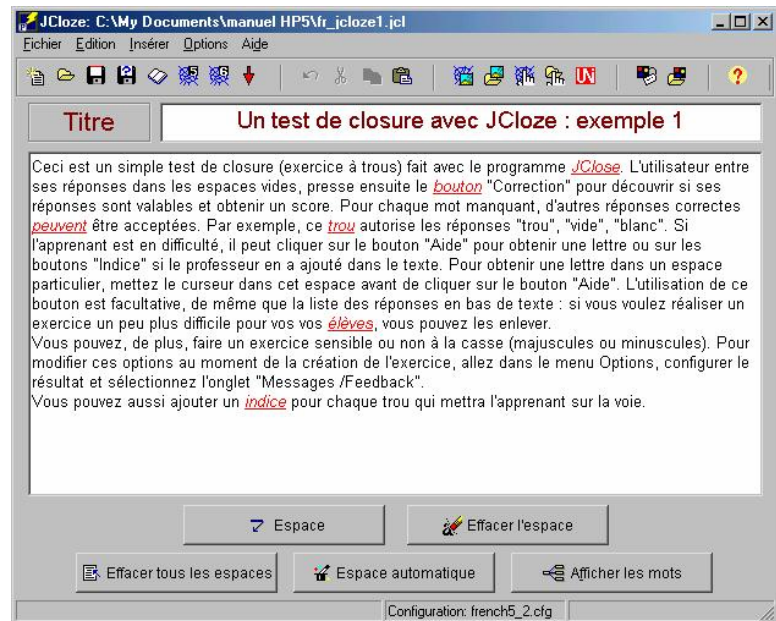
JCloze: C:\My Documents\manuel HP5\fr_jcloze1.jcl

Fichier Edition Insérer Options Aide

Titre

Un test de closure avec JCloze : exemple 1

Ceci est un simple test de closure (exercice à trous) fait avec le programme JClose. L'utilisateur entre ses réponses dans les espaces vides, presse ensuite le bouton "Correction" pour découvrir si ses réponses sont valables et obtenir un score. Pour chaque mot manquant, d'autres réponses correctes peuvent être acceptées. Par exemple, ce trou autorise les réponses "trou", "vide", "blanc". Si l'apprenant est en difficulté, il peut cliquer sur le bouton "Aide" pour obtenir une lettre ou sur les boutons "Indice" si le professeur en a ajouté dans le texte. Pour obtenir une lettre dans un espace particulier, mettez le curseur dans cet espace avant de cliquer sur le bouton "Aide". L'utilisation de ce bouton est facultative, de même que la liste des réponses en bas de texte : si vous voulez réaliser un exercice un peu plus difficile pour vos vos élèves, vous pouvez les enlever.
Vous pouvez, de plus, faire un exercice sensible ou non à la casse (majuscules ou minuscules). Pour modifier ces options au moment de la création de l'exercice, allez dans le menu Options, configurer le résultat et sélectionnez l'onglet "Messages /Feedback".
Vous pouvez aussi ajouter un indice pour chaque trou qui mettra l'apprenant sur la voie.

Espace

Effacer l'espace

Effacer tous les espaces

Espace automatique

Afficher les mots

Configuration: french5_2.cfg